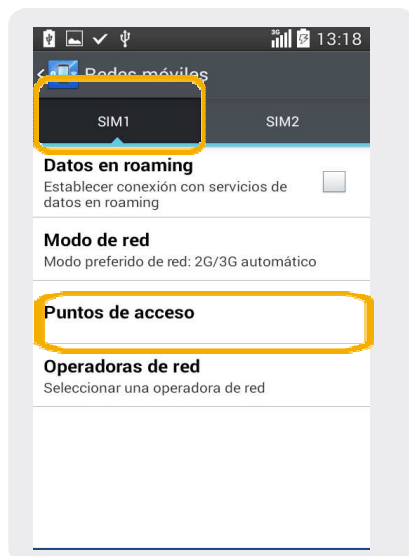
13:18

Redes móviles

SIM1

SIM2

Datos en roaming
Establecer conexión con servicios de datos en roaming

Modo de red
Modo preferido de red: 2G/3G automático

Puntos de acceso

Operadoras de red
Seleccionar una operadora de red